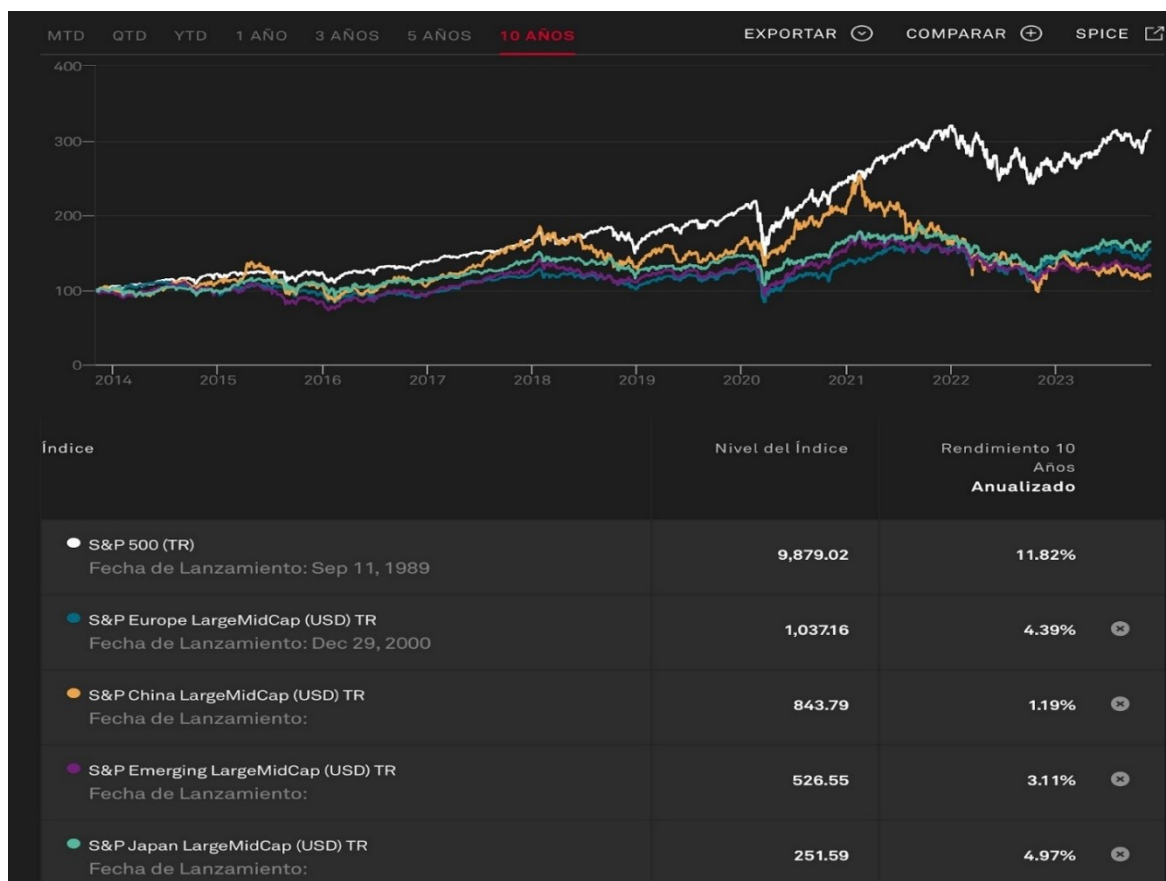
MTD QTD YTD 1 AÑO 3 AÑOS 5 AÑOS 10 AÑOS

EXPORTAR COMPARAR SPICE

400
300
200
100
0

2014 2015 2016 2017 2018 2019 2020 2021 2022 2023

| Índice | Nivel del Índice | Rendimiento 10 Años Anualizado |
|---|---|---|
| S&P 500 (TR) Fecha de Lanzamiento: Sep 11, 1989 | 9,879.02 | 11.82% |
| S&P Europe LargeMidCap (USD) TR Fecha de Lanzamiento: Dec 29, 2000 | 1,037.16 | 4.39% |
| S&P China LargeMidCap (USD) TR Fecha de Lanzamiento: | 843.79 | 1.19% |
| S&P Emerging LargeMidCap (USD) TR Fecha de Lanzamiento: | 526.55 | 3.11% |
| S&P Japan LargeMidCap (USD) TR Fecha de Lanzamiento: | 251.59 | 4.97% |